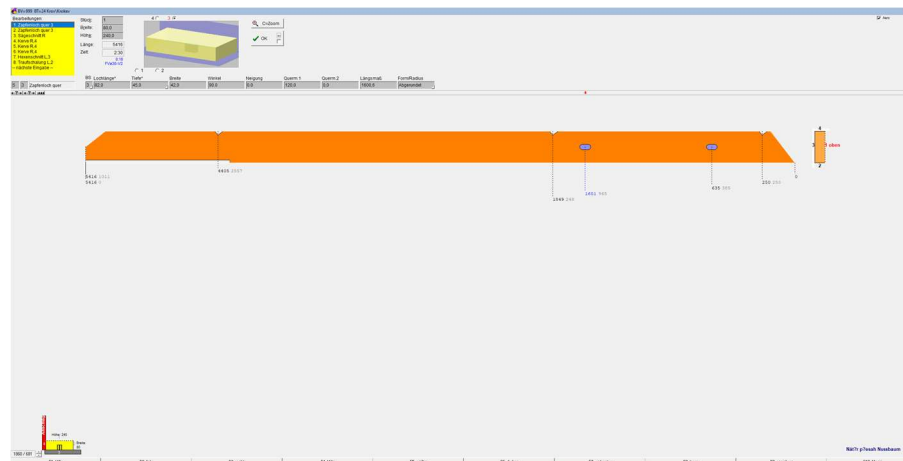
BV-x-888 BV-24 Kon/ Knoten

Bearbeitungen
1. Zapfenloch quer 1
2. Zapfenloch quer 3
3. Sägeschnitt R
4. Kerve R,4
5. Kerve R,4
6. Kerve R,4
7. Hexenschnitt L,3
8. Traufschalung L,3
< nächste Eingabe >

Stckz. 1
Breite 60,0
Höhe 240,0
Länge: 5416
Zeit 2:30
0:15
Fräsen V2

4 3

C+Zoom
OK

1 2

BS Lochlänge* Tiefe* Breite Winkel Neigung Querm.1 Querm.2 Längsmaß FormRadius
3 60,0 40,0 42,0 90,0 0,0 120,0 0,0 1830,5 abgerundet

1 Zapfenloch quer

Item

5416 1011
5416 0
4408 2007
2049 240
1851 945
435 390
250 890
0

oben

Höhe 240
Breite 60

Nät'h p'hsaih Nussbaum

1000 / 001